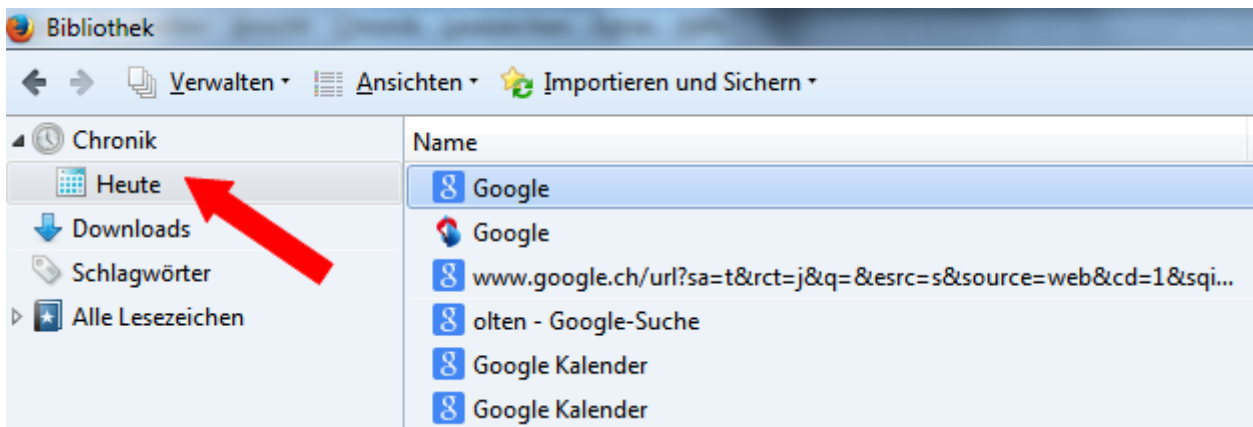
Bibliothek

Verwalten ▾ Ansichten ▾ Importieren und Sichern ▾

Chronik
Heute
Downloads
Schlagwörter
Alle Lesezeichen

Name
Google
Google
www.google.ch/url?sa=t&rct=j&q=&esrc=s&source=web&cd=1&sqi...
olten - Google-Suche
Google Kalender
Google Kalender